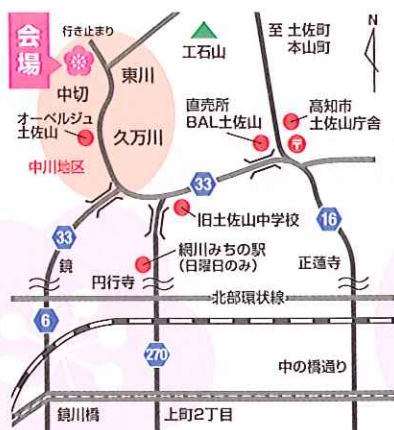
会場

行き止まり

工石山

至 土佐町 本山町

N

東川

中切

オーベルジュ 土佐山

久万川

直売所 BAL土佐山

高知市 土佐山庁舎

中川地区

33

旧土佐山中学校

16

33

鏡

網川みちの駅 (日曜日のみ)

円行寺

正蓮寺

北部環状線

6

270

中の橋通り

鏡川橋

上町2丁目